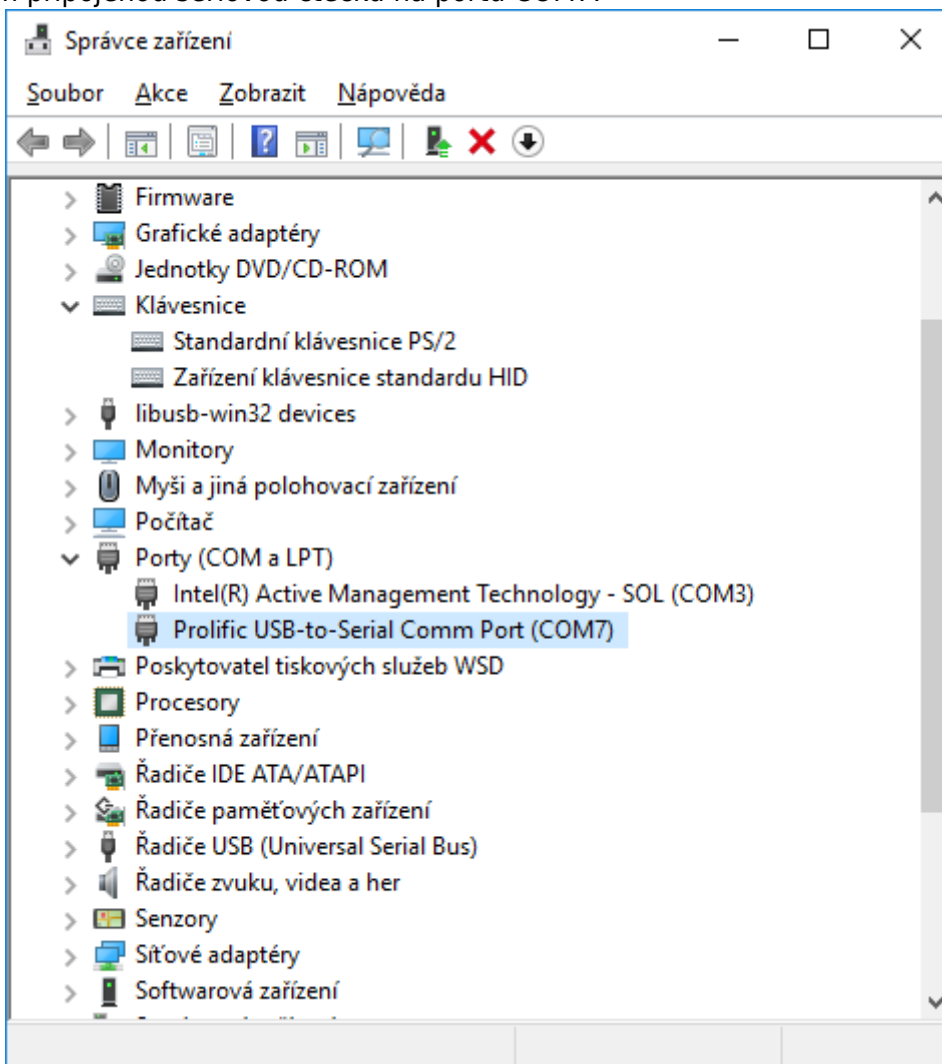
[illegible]

Správce zařízení

Soubor Akce Zobrazit Nápověda

Firmware
Grafické adaptéry
Jednotky DVD/CD-ROM
Klávesnice
Standardní klávesnice PS/2
Zařízení klávesnice standardu HID
libusb-win32 devices
Monitory
Myši a jiná polohovací zařízení
Počítač
Porty (COM a LPT)
Intel(R) Active Management Technology - SOL (COM3)
Prolific USB-to-Serial Comm Port (COM7)
Poskytovatel tiskových služeb WSD
Procesory
Přenosná zařízení
Řadiče IDE ATA/ATAPI
Řadiče paměťových zařízení
Řadiče USB (Universal Serial Bus)
Řadiče zvuku, videa a her
Senzory
Síťové adaptéry
Softwarová zařízení
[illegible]